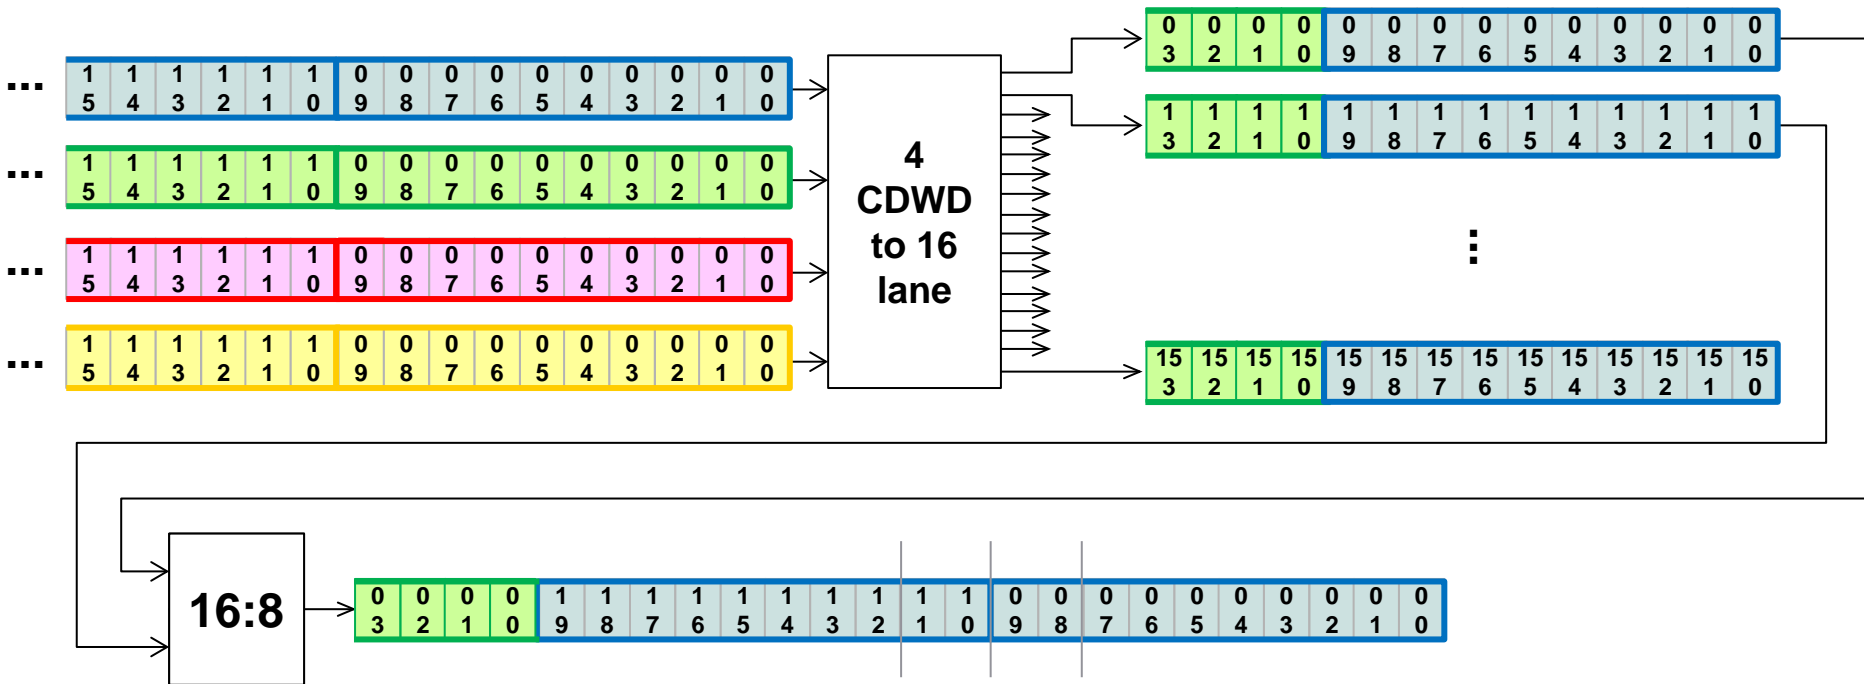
...

| 1<br>5 | 1<br>4 | 1<br>3 | 1<br>2 | 1<br>1 | 1<br>0 | 0<br>9 | 0<br>8 | 0<br>7 | 0<br>6 | 0<br>5 | 0<br>4 | 0<br>3 | 0<br>2 | 0<br>1 | 0<br>0 |
|---|---|---|---|---|---|---|---|---|---|---|---|---|---|---|---|

...

| 1<br>5 | 1<br>4 | 1<br>3 | 1<br>2 | 1<br>1 | 1<br>0 | 0<br>9 | 0<br>8 | 0<br>7 | 0<br>6 | 0<br>5 | 0<br>4 | 0<br>3 | 0<br>2 | 0<br>1 | 0<br>0 |
|---|---|---|---|---|---|---|---|---|---|---|---|---|---|---|---|

...

| 1<br>5 | 1<br>4 | 1<br>3 | 1<br>2 | 1<br>1 | 1<br>0 | 0<br>9 | 0<br>8 | 0<br>7 | 0<br>6 | 0<br>5 | 0<br>4 | 0<br>3 | 0<br>2 | 0<br>1 | 0<br>0 |
|---|---|---|---|---|---|---|---|---|---|---|---|---|---|---|---|

...

| 1<br>5 | 1<br>4 | 1<br>3 | 1<br>2 | 1<br>1 | 1<br>0 | 0<br>9 | 0<br>8 | 0<br>7 | 0<br>6 | 0<br>5 | 0<br>4 | 0<br>3 | 0<br>2 | 0<br>1 | 0<br>0 |
|---|---|---|---|---|---|---|---|---|---|---|---|---|---|---|---|

4 CDWD to 16 lane

| 0<br>3 | 0<br>2 | 0<br>1 | 0<br>0 | 0<br>9 | 0<br>8 | 0<br>7 | 0<br>6 | 0<br>5 | 0<br>4 | 0<br>3 | 0<br>2 | 0<br>1 | 0<br>0 |
|---|---|---|---|---|---|---|---|---|---|---|---|---|---|

| 1<br>3 | 1<br>2 | 1<br>1 | 1<br>0 | 1<br>9 | 1<br>8 | 1<br>7 | 1<br>6 | 1<br>5 | 1<br>4 | 1<br>3 | 1<br>2 | 1<br>1 | 1<br>0 |
|---|---|---|---|---|---|---|---|---|---|---|---|---|---|

⋮

| 15<br>3 | 15<br>2 | 15<br>1 | 15<br>0 | 15<br>9 | 15<br>8 | 15<br>7 | 15<br>6 | 15<br>5 | 15<br>4 | 15<br>3 | 15<br>2 | 15<br>1 | 15<br>0 |
|---|---|---|---|---|---|---|---|---|---|---|---|---|---|

16:8

| 0<br>3 | 0<br>2 | 0<br>1 | 0<br>0 | 1<br>9 | 1<br>8 | 1<br>7 | 1<br>6 | 1<br>5 | 1<br>4 | 1<br>3 | 1<br>2 | 1<br>1 | 1<br>0 | 0<br>9 | 0<br>8 | 0<br>7 | 0<br>6 | 0<br>5 | 0<br>4 | 0<br>3 | 0<br>2 | 0<br>1 | 0<br>0 |
|---|---|---|---|---|---|---|---|---|---|---|---|---|---|---|---|---|---|---|---|---|---|---|---|